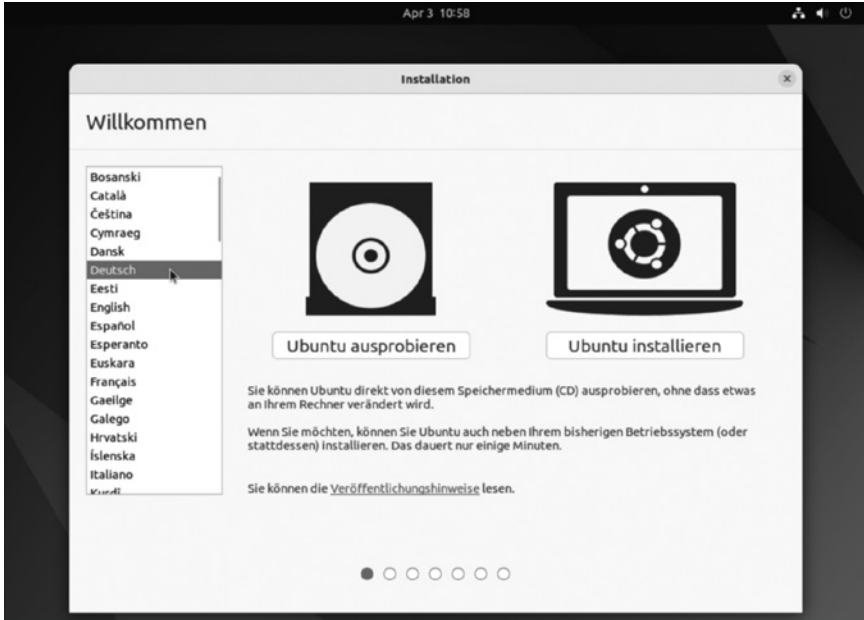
Apr 3 10:58

Installation

Willkommen

Bosanski
Català
Čeština
Cymraeg
Dansk
Deutsch
Eesti
English
Español
Esperanto
Euskara
Français
Gaeilge
Galego
Hrvatski
Íslenska
Italiano
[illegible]

Ubuntu ausprobieren

Ubuntu installieren

Sie können Ubuntu direkt von diesem Speichermedium (CD) ausprobieren, ohne dass etwas an Ihrem Rechner verändert wird.

Wenn Sie möchten, können Sie Ubuntu auch neben Ihrem bisherigen Betriebssystem (oder stattdessen) installieren. Das dauert nur einige Minuten.

Sie können die Veröffentlichungshinweise lesen.